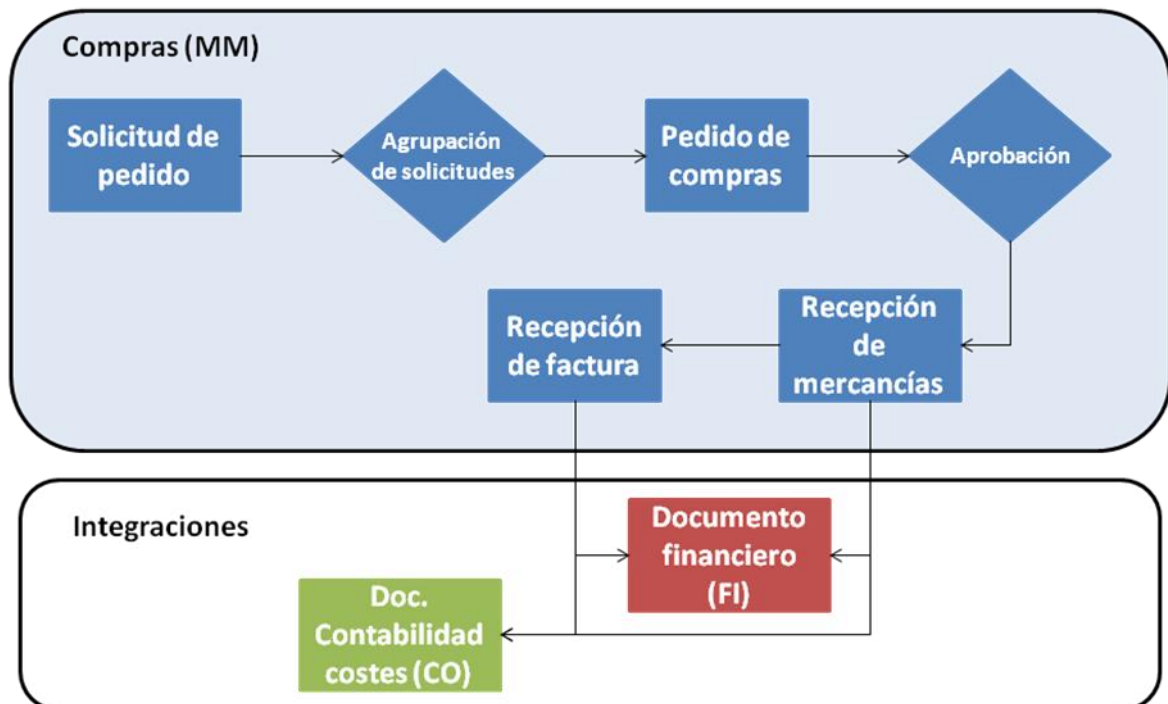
Compras (MM)

Solicitud de pedido

Agrupación de solicitudes

Pedido de compras

Aprobación

Recepción de factura

Recepción de mercancías

Integraciones

Documento financiero (FI)

Doc. Contabilidad costes (CO)